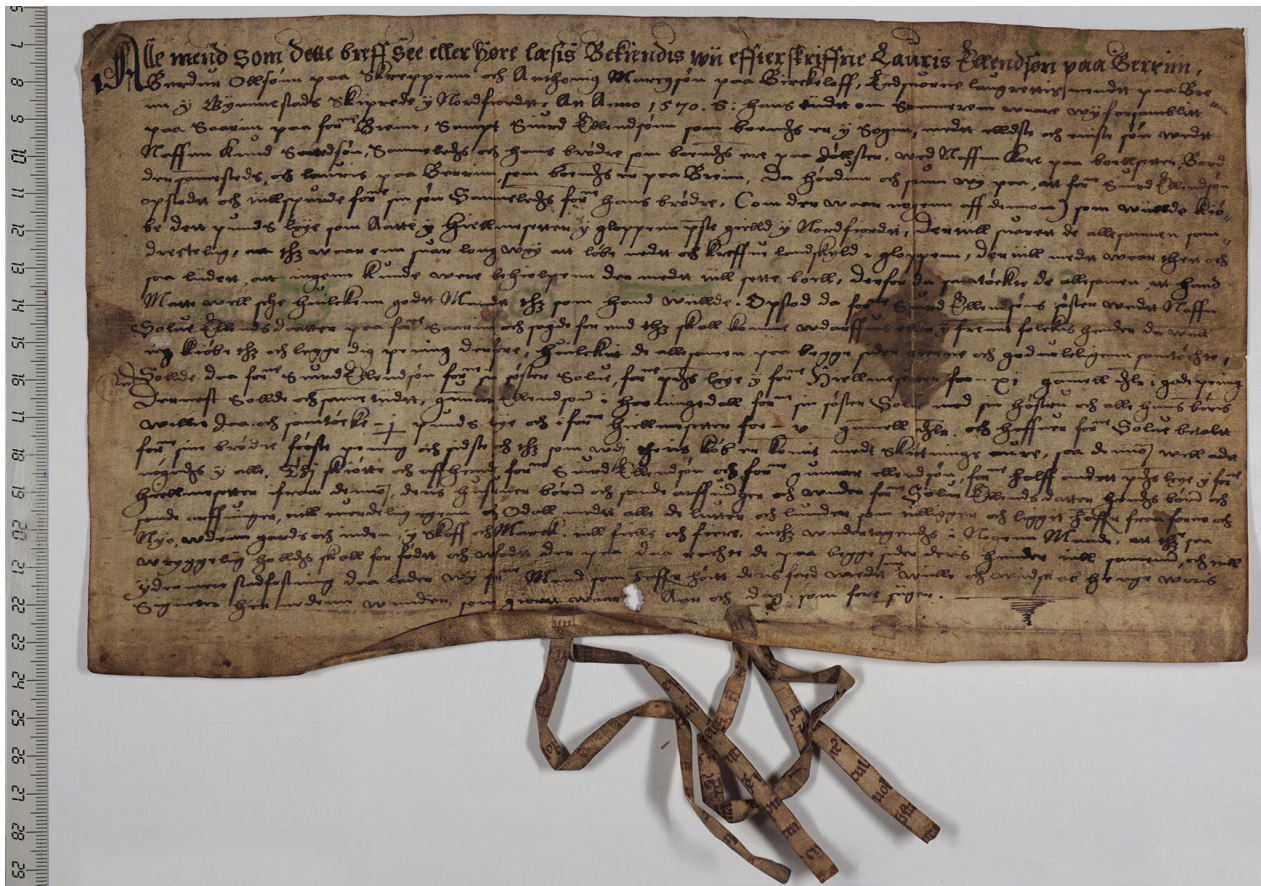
Alle mend som dette breff see eller höre læsis Bekiendis wij effterskriffne Lauris Erlendson paa Berrim, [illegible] paa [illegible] Anthony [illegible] paa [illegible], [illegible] An Anno 1570 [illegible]

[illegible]

5
7
8
9
10
11
12
13
14
15
16
17
18
19
20
21
22
23
24
25
26
27
28
29